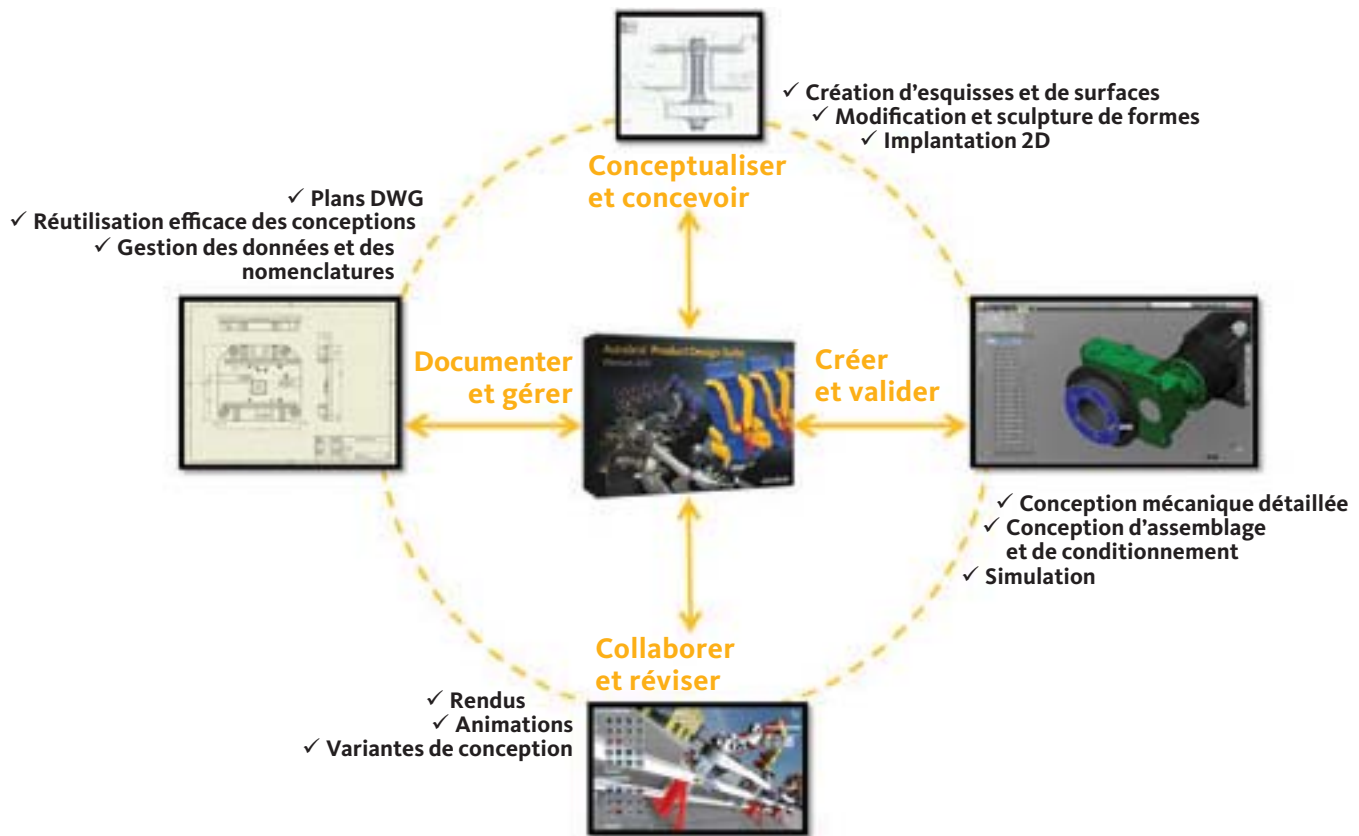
✓ Création d'esquisses et de surfaces
✓ Modification et sculpture de formes
✓ Implantation 2D

Conceptualiser et concevoir

✓ Plans DWG
✓ Réutilisation efficace des conceptions
✓ Gestion des données et des nomenclatures

Documenter et gérer

Autodesk Product Design Suite

Créer et valider

✓ Conception mécanique détaillée
✓ Conception d'assemblage et de conditionnement
✓ Simulation

Collaborer et réviser

✓ Rendus
✓ Animations
✓ Variantes de conception